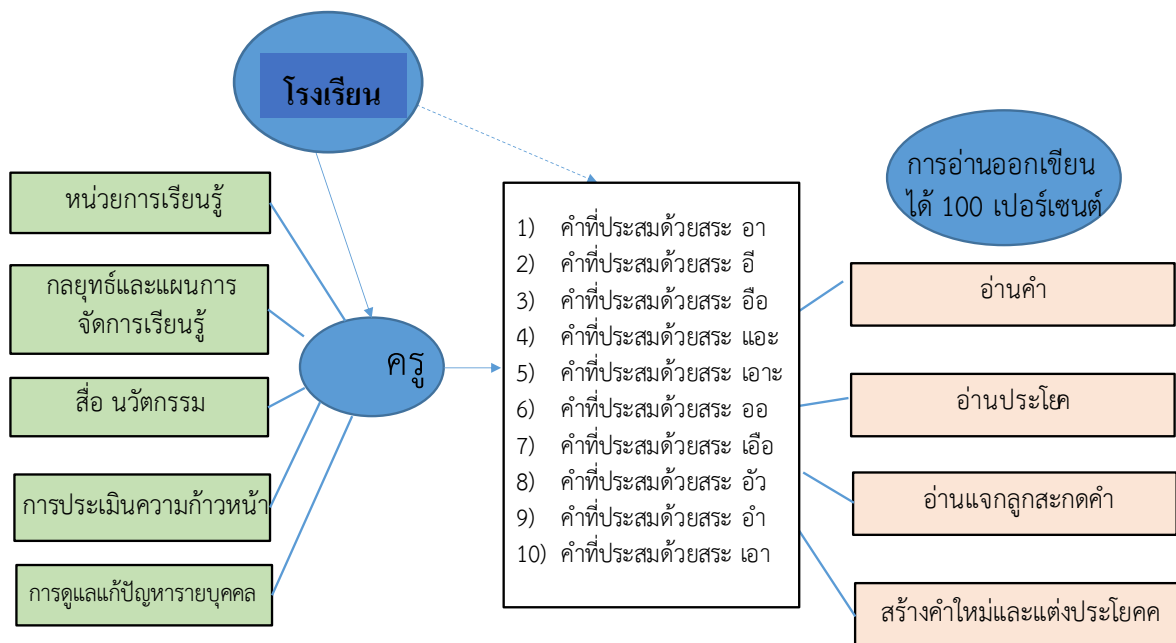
โรงเรียน

หน่วยการเรียนรู้

กลยุทธ์และแผนการจัดการเรียนรู้

สื่อ นวัตกรรม

การประเมินความก้าวหน้า

การดูแลแก้ปัญหารายบุคคล

ครู

1) คำที่ประสมด้วยสระ อา
2) คำที่ประสมด้วยสระ อี
3) คำที่ประสมด้วยสระ อือ
4) คำที่ประสมด้วยสระ แอะ
5) คำที่ประสมด้วยสระ เอาะ
6) คำที่ประสมด้วยสระ ออ
7) คำที่ประสมด้วยสระ เอือ
8) คำที่ประสมด้วยสระ อัว
9) คำที่ประสมด้วยสระ อำ
10) คำที่ประสมด้วยสระ เอา

การอ่านออกเขียนได้ 100 เปอร์เซนต์

อ่านคำ

อ่านประโยค

อ่านแจกลูกสะกดคำ

สร้างคำใหม่และแต่งประโยคค